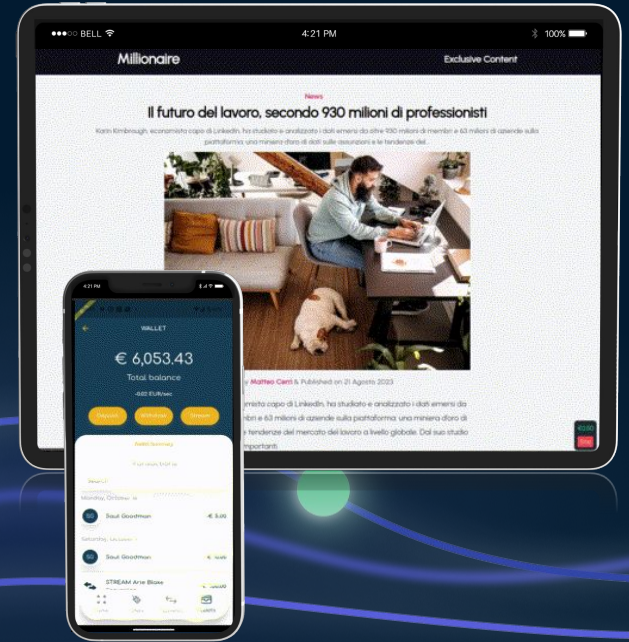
●●●○○ BELL
4:21 PM
100%

Millionaire
Exclusive Content

News
Il futuro del lavoro, secondo 930 milioni di professionisti

Karin Kimbrough, economista capo di LinkedIn, ha studiato e analizzato i dati emersi da oltre 930 milioni di membri e 63 milioni di aziende sulla piattaforma: una miniera d'oro di dati sulle assunzioni e le tendenze del...

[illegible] Matteo Certi & Published on 21 Agosto 2023

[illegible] omista capo di LinkedIn, ha studiato e analizzato i dati emersi da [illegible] bri e 63 milioni di aziende sulla piattaforma: una miniera d'oro di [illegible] tendenze del mercato del lavoro a livello globale. Dal suo studio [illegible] mportanti:

4:21
WALLET
€ 6,053.43
Total balance
-0.02 EUR/sec
Deposit
Withdraw
Stream

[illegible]
Monday, October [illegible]
SG Saul Goodman € 5.00
SG Saul Goodman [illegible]
STREAM Arie Blass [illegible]